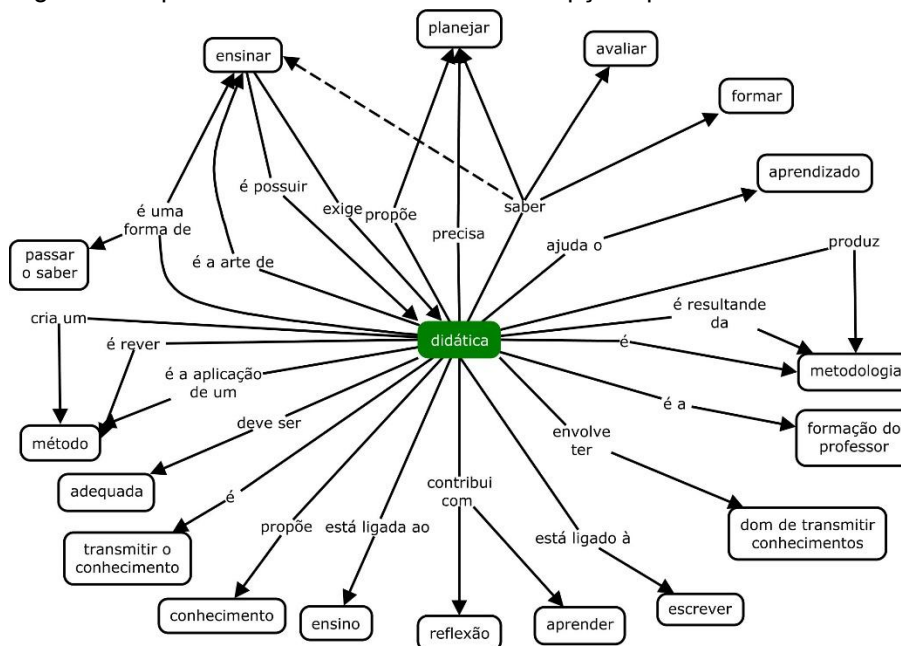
ensinar

planejar

avaliar

formar

aprendizado

é uma forma de

é possuir

exige

propõe

precisa

saber

ajuda o

produz

passar o saber

é a arte de

cria um

didática

é resultande da

é rever

é

metodologia

é a aplicação de um

é a

método

deve ser

envolve ter

formação do professor

adequada

é

contribui com

dom de transmitir conhecimentos

transmitir o conhecimento

propõe

está ligada ao

está ligado à

conhecimento

ensino

reflexão

aprender

escrever